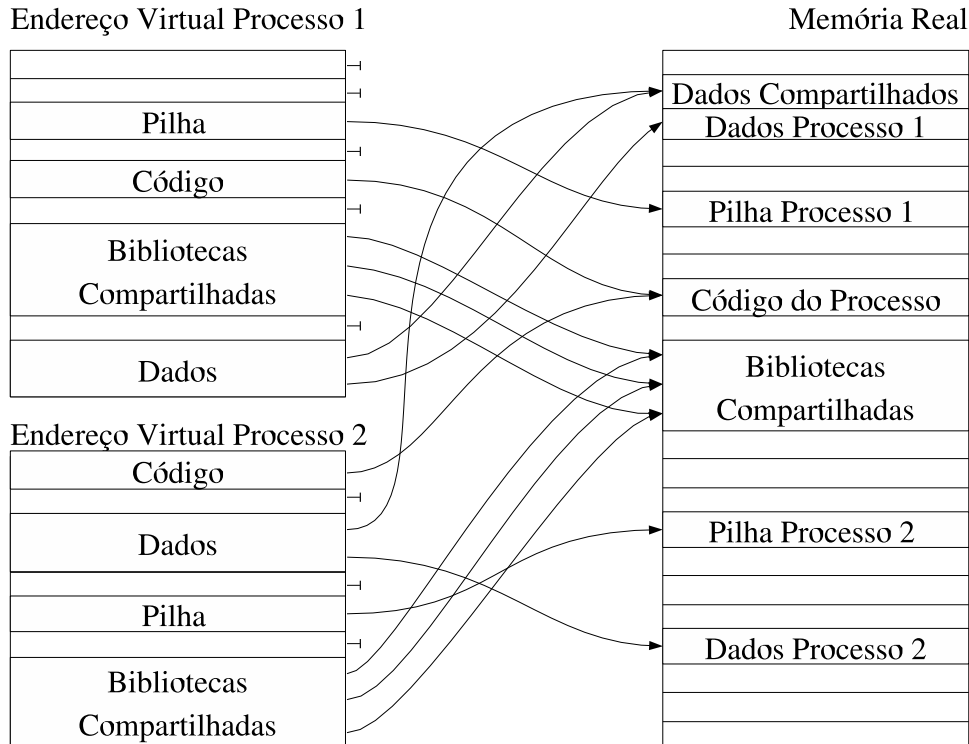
Endereço Virtual Processo 1

Pilha
Código
Bibliotecas Compartilhadas
Dados

Endereço Virtual Processo 2

Código
Dados
Pilha
Bibliotecas Compartilhadas

Memória Real

Dados Compartilhados
Dados Processo 1
Pilha Processo 1
Código do Processo
Bibliotecas Compartilhadas
Pilha Processo 2
Dados Processo 2